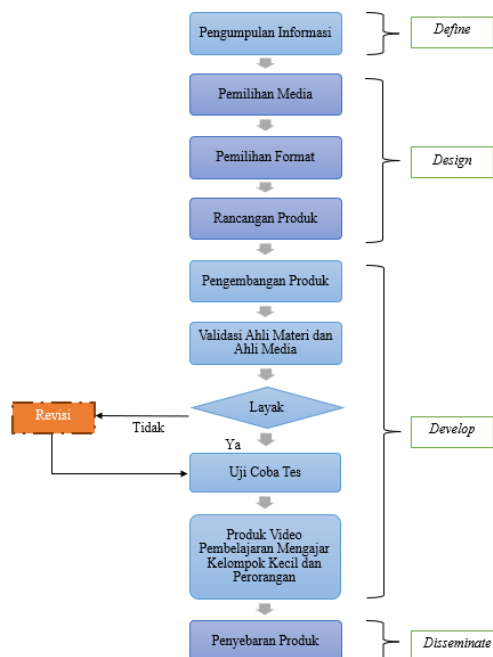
Pengumpulan Informasi

Define

Pemilihan Media

Pemilihan Format

Design

Rancangan Produk

Pengembangan Produk

Validasi Ahli Materi dan Ahli Media

Layak

Revisi

Tidak

Ya

Develop

Uji Coba Tes

Produk Video Pembelajaran Mengajar Kelompok Kecil dan Perorangan

Penyebaran Produk

Disseminate